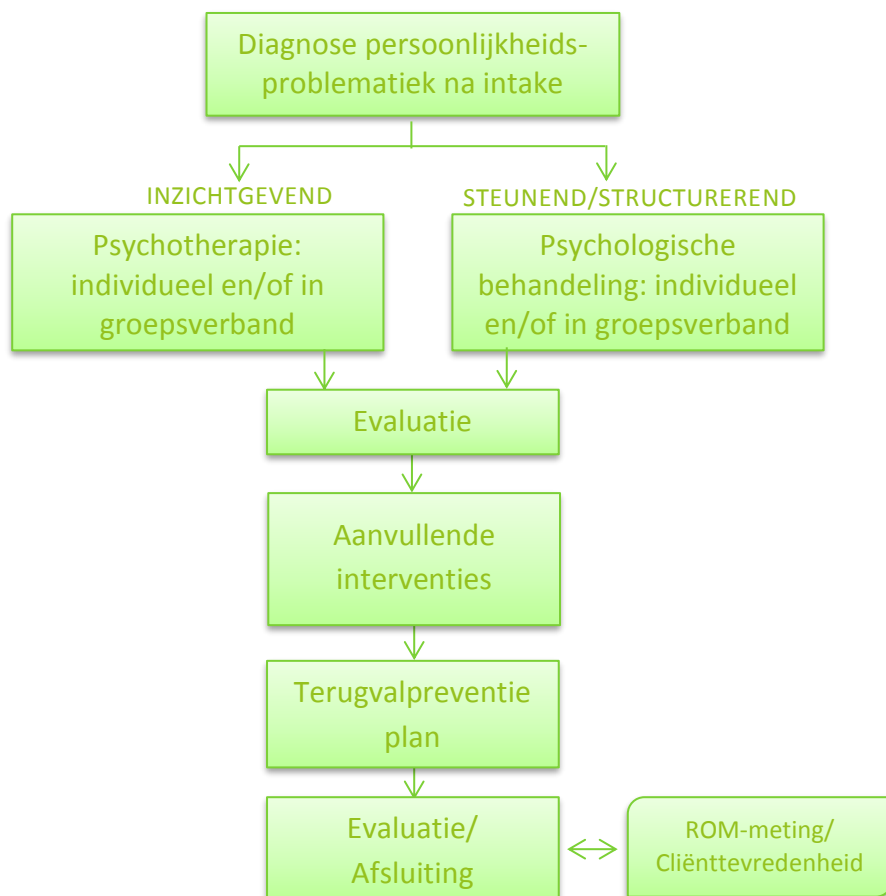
Diagnose persoonlijkheids-problematiek na intake

INZICHTGEVEND

STEUNEND/STRUCTUREREND

Psychotherapie: individueel en/of in groepsverband

Psychologische behandeling: individueel en/of in groepsverband

Evaluatie

Aanvullende interventies

Terugvalpreventie plan

Evaluatie/ Afsluiting

ROM-meting/ Cliënttevredenheid